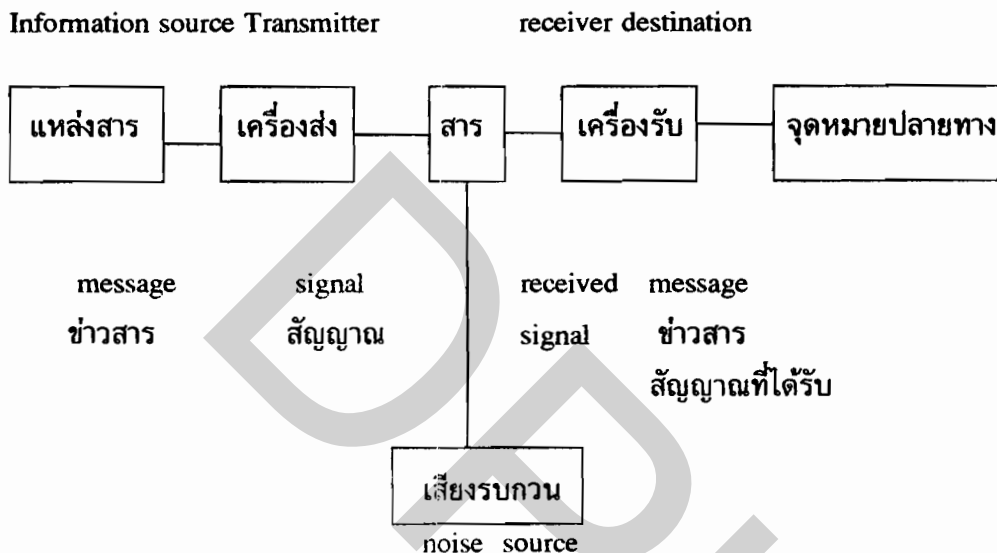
Information source Transmitter receiver destination

แหล่งสาร

เครื่องส่ง

สาร

เครื่องรับ

จุดหมายปลายทาง

message
ข่าวสาร

signal
สัญญาณ

received
signal

message
ข่าวสาร

สัญญาณที่ได้รับ

เสียงรบกวน
noise source